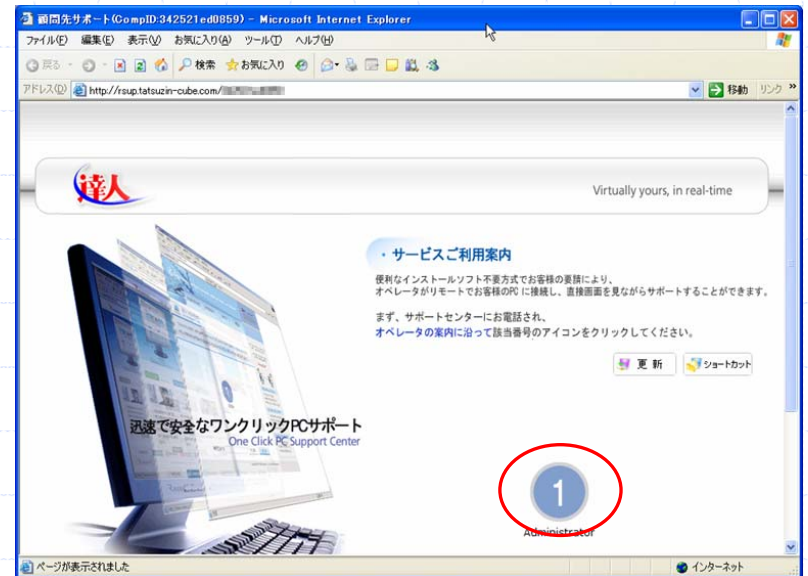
顧問先サポート(CompID:342521ed0859) - Microsoft Internet Explorer

ファイル(F) 編集(E) 表示(V) お気に入り(A) ツール(T) ヘルプ(H)

戻る 検索 お気に入り

アドレス(D) http://rsup.tatsuzin-cube.com/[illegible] 移動 リンク »

達人

Virtually yours, in real-time

・サービスご利用案内

便利なインストールソフト不要方式でお客様の要請により、オペレータがリモートでお客様のPCに接続し、直接画面を見ながらサポートすることができます。

まず、サポートセンターにお電話され、オペレータの案内に沿って該当番号のアイコンをクリックしてください。

更新 ショートカット

迅速で安全なワンクリックPCサポート
One Click PC Support Center

1

Administrator

ページが表示されました

インターネット